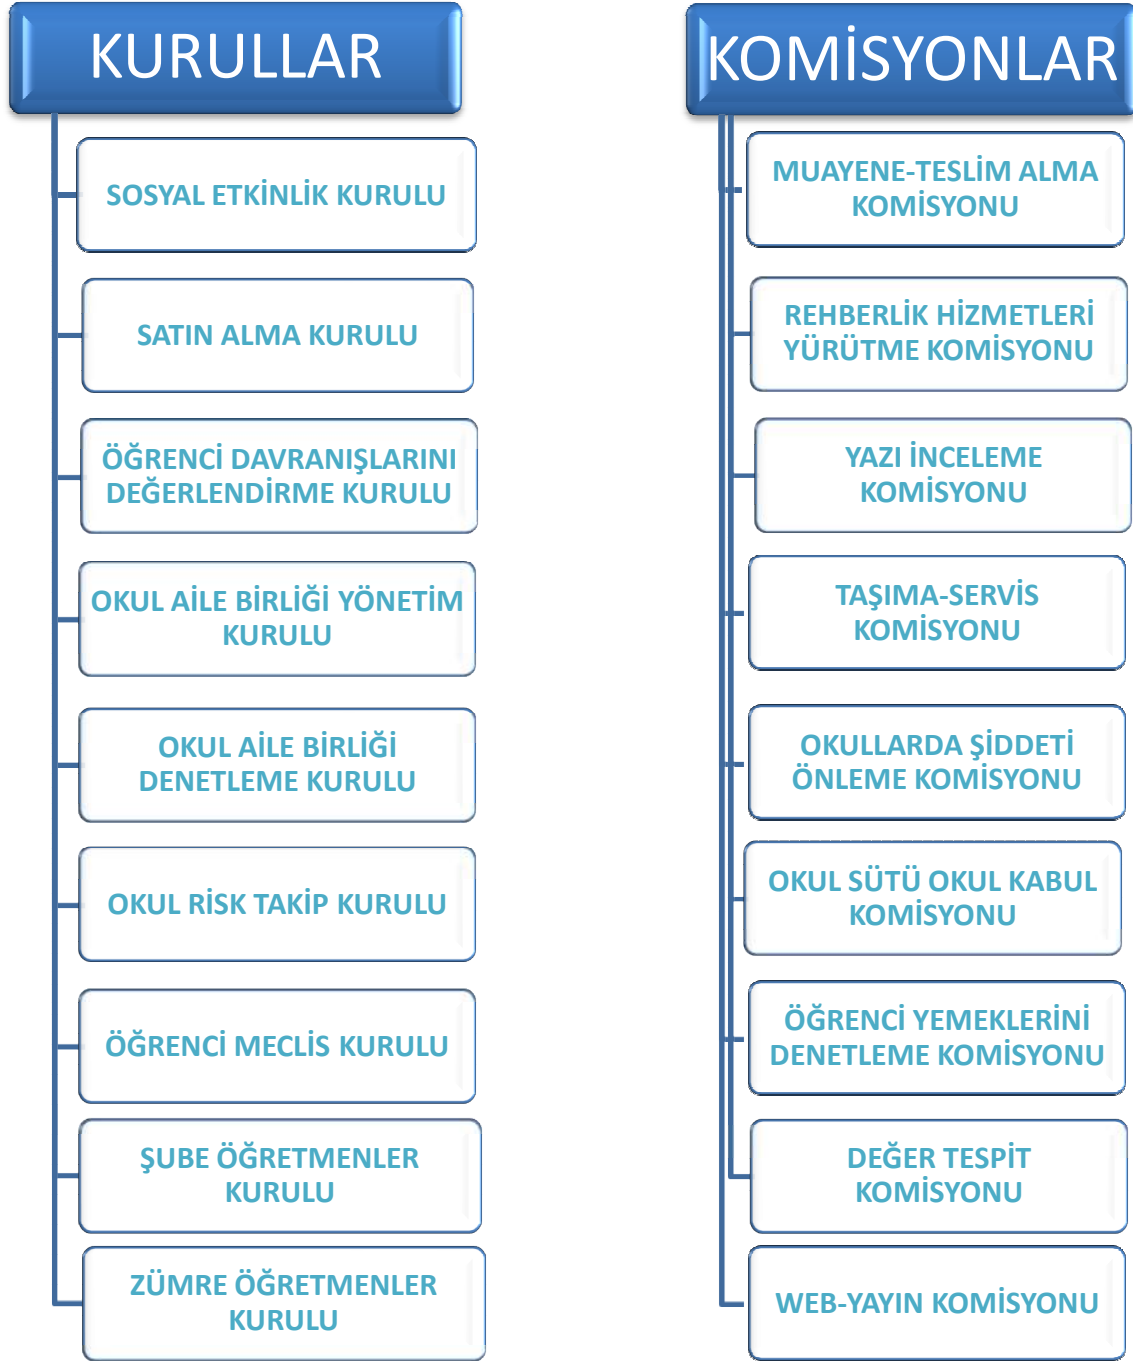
KURULLAR

SOSYAL ETKİNLİK KURULU

SATIN ALMA KURULU

ÖĞRENCİ DAVRANIŞLARINI DEĞERLENDİRME KURULU

OKUL AİLE BİRLİĞİ YÖNETİM KURULU

OKUL AİLE BİRLİĞİ DENETLEME KURULU

OKUL RİSK TAKİP KURULU

ÖĞRENCİ MECLİS KURULU

ŞUBE ÖĞRETMENLER KURULU

ZÜMRE ÖĞRETMENLER KURULU

KOMİSYONLAR

MUAYENE-TESLİM ALMA KOMİSYONU

REHBERLİK HİZMETLERİ YÜRÜTME KOMİSYONU

YAZI İNCELEME KOMİSYONU

TAŞIMA-SERVİS KOMİSYONU

OKULLARDA ŞİDDETİ ÖNLEME KOMİSYONU

OKUL SÜTÜ OKUL KABUL KOMİSYONU

ÖĞRENCİ YEMEKLERİNİ DENETLEME KOMİSYONU

DEĞER TESPİT KOMİSYONU

WEB-YAYIN KOMİSYONU